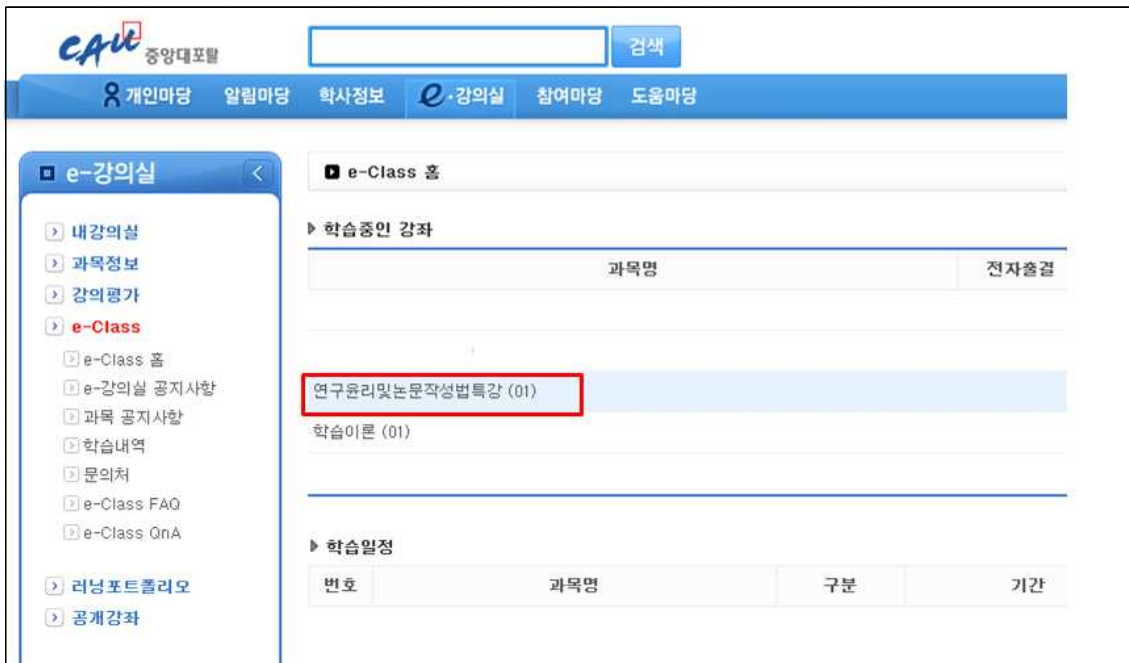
CAU 중앙대포탈

검색

개인마당 알림마당 학사정보 e·강의실 참여마당 도움마당

e-강의실

내강의실
과목정보
강의평가
e-Class
e-Class 홈
e-강의실 공지사항
과목 공지사항
학습내역
문의처
e-Class FAQ
e-Class QnA
러닝포트폴리오
공개강좌

e-Class 홈

학습중인 강좌

| 과목명 | 전자출결 |
|---|---|
| 연구윤리및논문작성법특강 (01) | |
| 학습이론 (01) | |

학습일정

| 번호 | 과목명 | 구분 | 기간 |
|---|---|---|---|